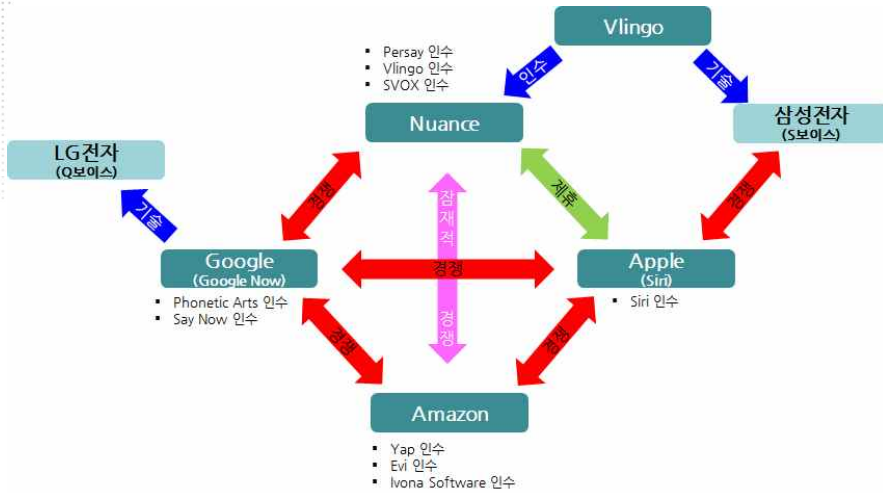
Vlingo

인수

기술

▪ Persay 인수
▪ Vlingo 인수
▪ SVOX 인수

Nuance

삼성전자
(S보이스)

LG전자
(Q보이스)

경쟁

잠재적

제휴

경쟁

기술

Google
(Google Now)

경쟁

Apple
(Siri)

▪ Phonetic Arts 인수
▪ Say Now 인수

경쟁

▪ Siri 인수

경쟁

경쟁

Amazon

▪ Yap 인수
▪ Evi 인수
▪ Ivona Software 인수